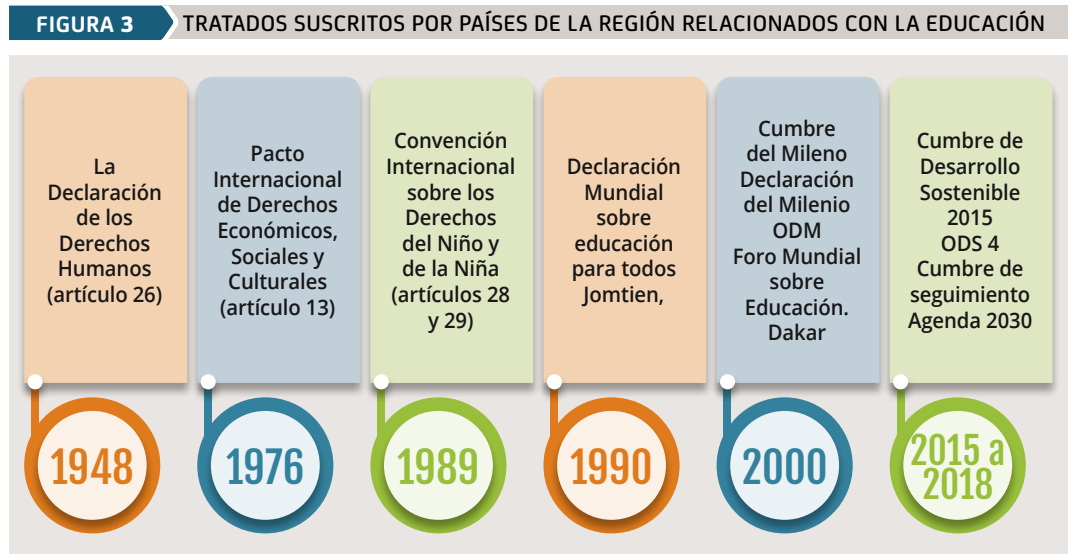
FIGURA 3 TRATADOS SUSCRITOS POR PAÍSES DE LA REGIÓN RELACIONADOS CON LA EDUCACIÓN

La Declaración de los Derechos Humanos (artículo 26)

1948

Pacto Internacional de Derechos Económicos, Sociales y Culturales (artículo 13)

1976

Convención Internacional sobre los Derechos del Niño y de la Niña (artículos 28 y 29)

1989

Declaración Mundial sobre educación para todos Jomtien,

1990

Cumbre del Mileno Declaración del Milenio ODM Foro Mundial sobre Educación. Dakar

2000

Cumbre de Desarrollo Sostenible 2015 ODS 4 Cumbre de seguimiento Agenda 2030

2015 a 2018